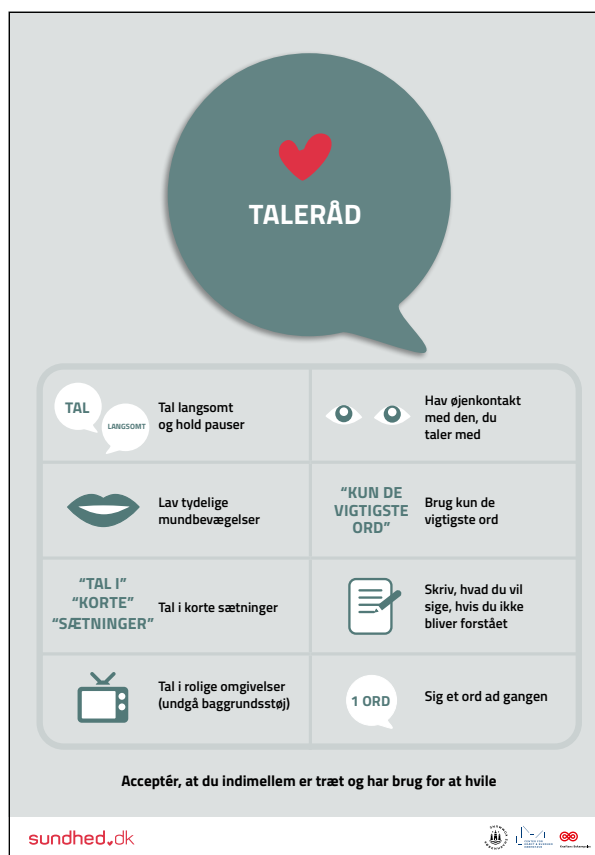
TALERÅD

TAL
LANGSOMT
Tal langsomt og hold pauser

Hav øjenkontakt med den, du taler med

Lav tydelige mundbevægelser

"KUN DE VIGTIGSTE ORD"
Brug kun de vigtigste ord

"TAL I" "KORTE" "SÆTNINGER"
Tal i korte sætninger

Skriv, hvad du vil sige, hvis du ikke bliver forstået

Tal i rolige omgivelser (undgå baggrundsstøj)

1 ORD
Sig et ord ad gangen

Acceptér, at du indimellem er træt og har brug for at hvile

sundhed.dk